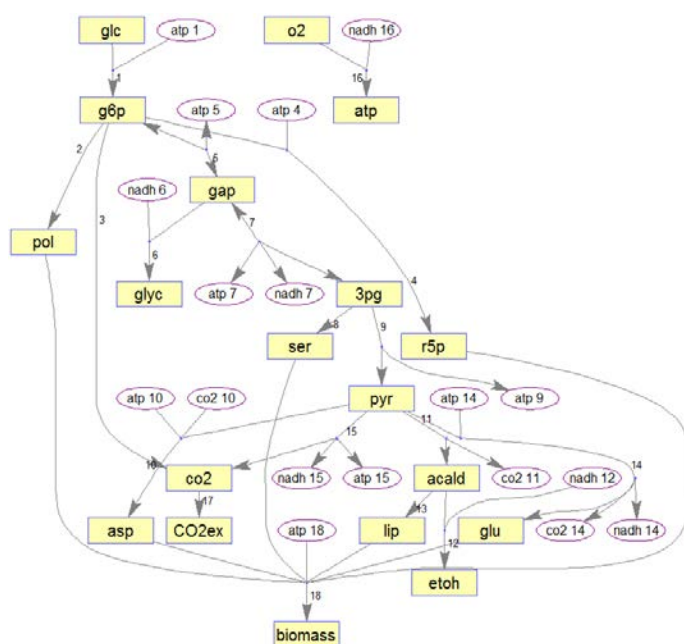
glc
atp 1
1
o2
nadh 16
16
atp
g6p
atp 5
atp 4
5
2
3
nadh 6
gap
pol
6
7
glyc
atp 7
nadh 7
3pg
4
8
9
ser
r5p
pyr
atp 10
co2 10
atp 14
atp 9
11
15
10
co2
nadh 15
atp 15
acald
co2 11
nadh 12
14
17
13
asp
CO2ex
atp 18
lip
glu
co2 14
nadh 14
12
etoh
18
biomass